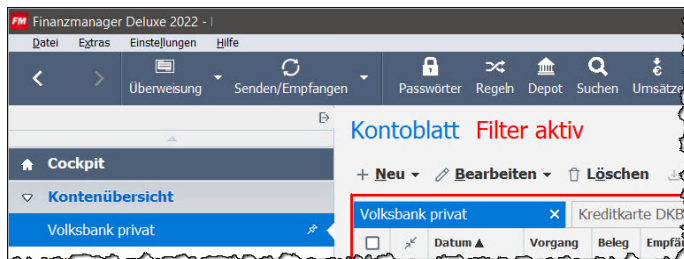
FM Finanzmanager Deluxe 2022 - I

Datei Extras Einstellungen Hilfe

Überweisung Senden/Empfangen Passwörter Regeln Depot Suchen Umsätze

Cockpit

Kontenübersicht

Volksbank privat

Kontoblatt Filter aktiv

+ Neu Bearbeiten Löschen

Volksbank privat ×

Kreditkarte DKB

| | | Datum ▲ | Vorgang | Beleg | Empfä |
|---|---|---|---|---|---|